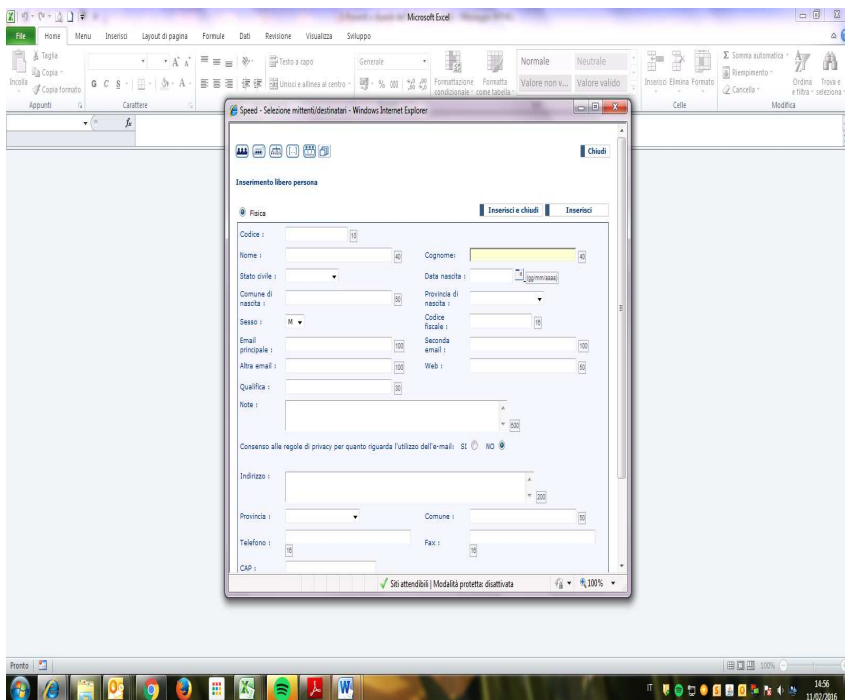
Microsoft Excel

File Home Menu Inserisci Layout di pagina Formule Dati Revisione Visualizza Sviluppo

Taglia
Copia
Incolla
Copia formato
Appunti
G C S
Carattere
Testo a capo
Unisci e allinea al centro
Generale
% 000
Formattazione condizionale
Formatta come tabella
Normale
Neutrale
Valore non v...
Valore valido
Inserisci Elimina Formato
Celle
Somma automatica
Riempimento
Cancella
Ordina e filtra
Trova e seleziona
Modifica

$f_x$

Speed - Selezione mittenti/destinatari - Windows Internet Explorer

Chiudi

Inserimento libero persona

Fisica

Inserisci e chiudi Inserisci

Codice : 15
Nome : 40 Cognome: 40
Stato civile : Data nascita : (gg/mm/aaaa)
Comune di nascita : 80 Provincia di nascita :
Sesso : M Codice fiscale : 16
Email principale : 100 Seconda email : 100
Altra email : 100 Web : 50
Qualifica : 30
Note : 500

Consenso alle regole di privacy per quanto riguarda l'utilizzo dell'e-mail: SI NO

Indirizzo : 200

Provincia : Comune : 50
Telefono : 16 Fax : 16
CAP :

Siti attendibili | Modalità protetta: disattivata 100%

Pronto

100%

14:56
11/02/2016